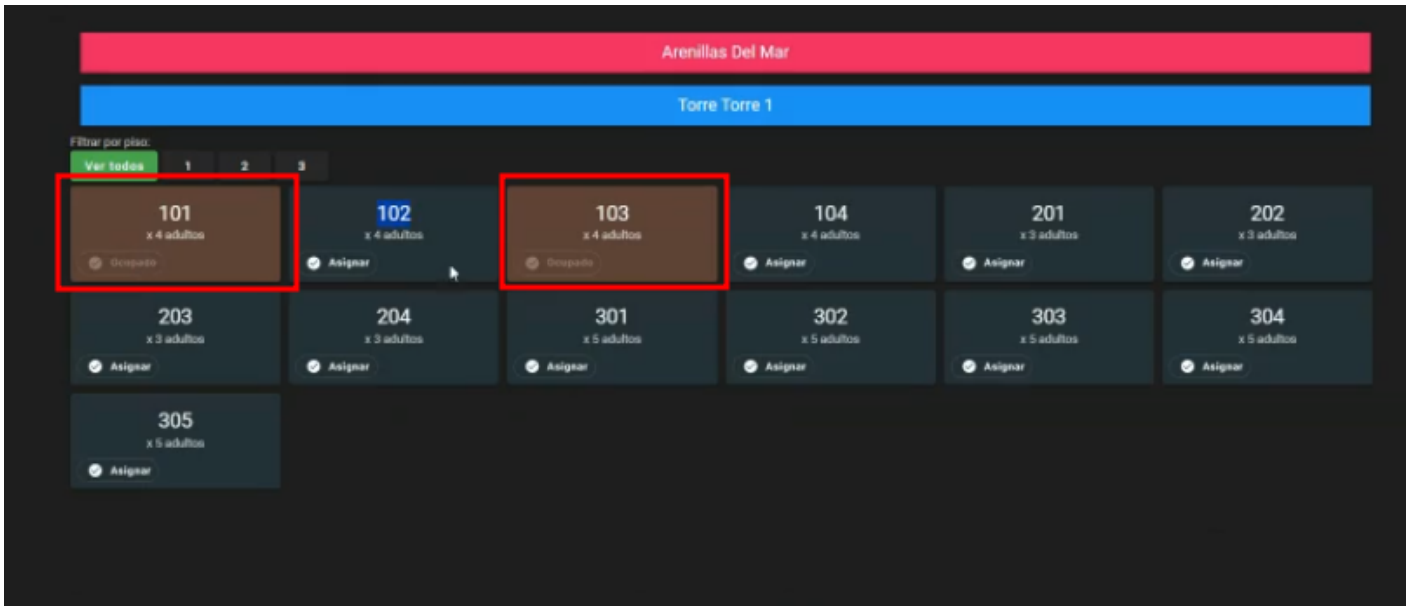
Arenillas Del Mar

Torre Torre 1

Filtrar por piso:

Ver todos | 1 | 2 | 3

101
x 4 adultos
Ocupado

102
x 4 adultos
Asignar

103
x 4 adultos
Ocupado

104
x 4 adultos
Asignar

201
x 3 adultos
Asignar

202
x 3 adultos
Asignar

203
x 3 adultos
Asignar

204
x 3 adultos
Asignar

301
x 5 adultos
Asignar

302
x 5 adultos
Asignar

303
x 5 adultos
Asignar

304
x 5 adultos
Asignar

305
x 5 adultos
Asignar